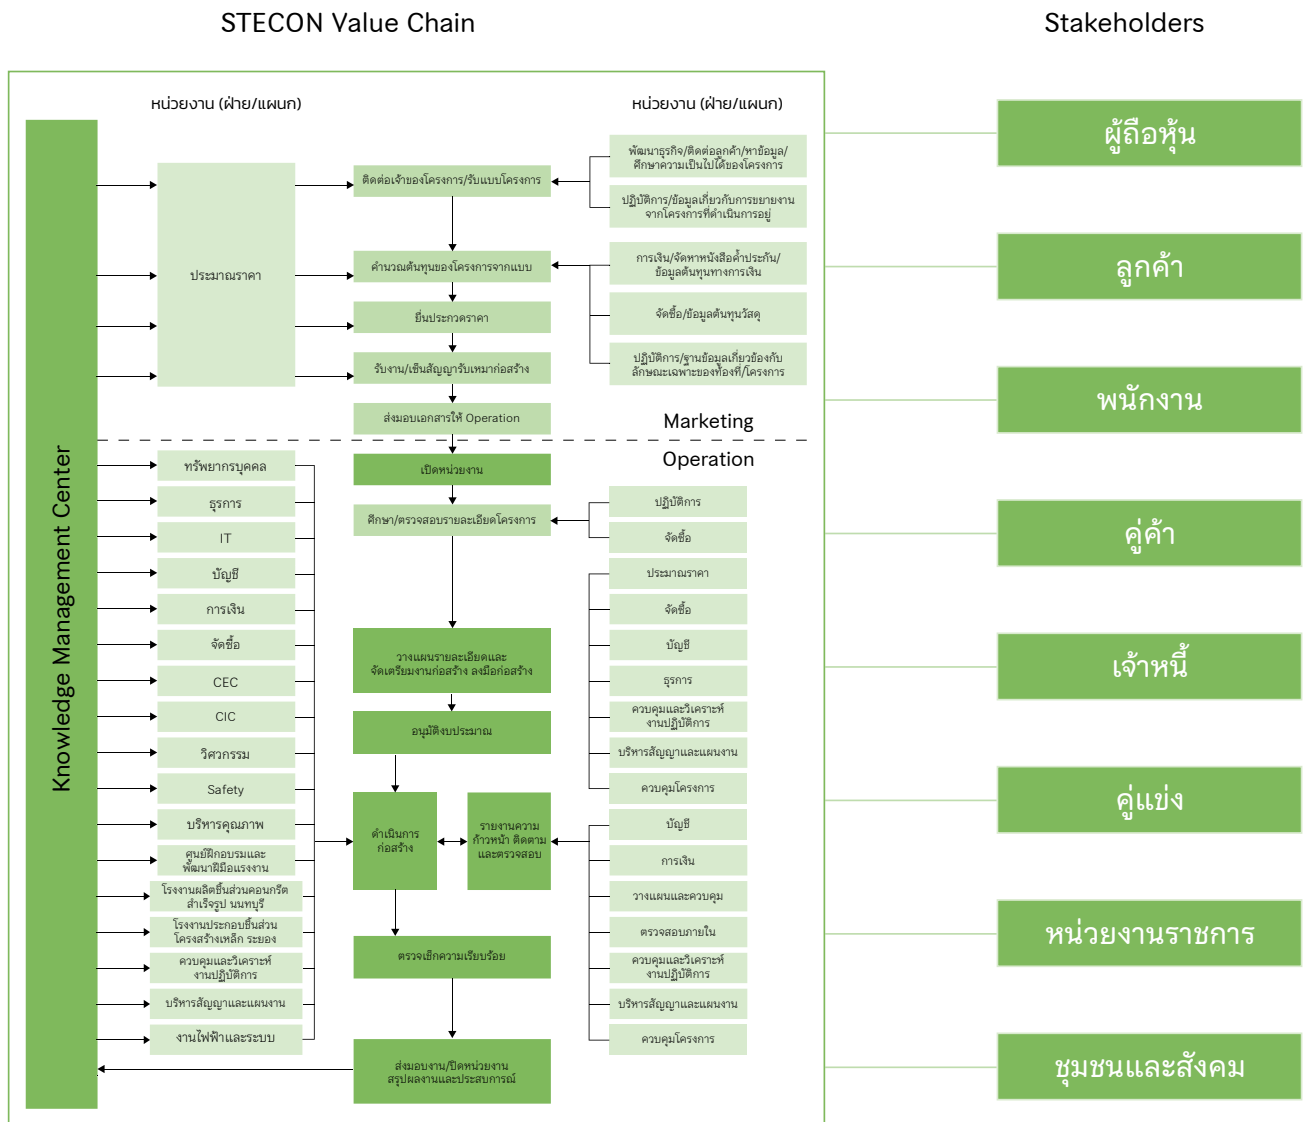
STECON Value Chain

Stakeholders

หน่วยงาน (ฝ่าย/แผนก)

หน่วยงาน (ฝ่าย/แผนก)

Knowledge Management Center

ประมาณราคา

ติดต่อเจ้าของโครงการ/รับแบบโครงการ

คำนวณต้นทุนของโครงการจากแบบ

ยื่นประกวดราคา

รับงาน/เซ็นสัญญารับเหมาก่อสร้าง

ส่งมอบเอกสารให้ Operation

พัฒนาธุรกิจ/ติดต่อลูกค้า/หาข้อมูล/ศึกษาความเป็นไปได้ของโครงการ

ปฏิบัติการ/ข้อมูลเกี่ยวกับการขยายงานจากโครงการที่ดำเนินการอยู่

การเงิน/จัดหาหนังสือค้ำประกัน/ข้อมูลต้นทุนทางการเงิน

จัดซื้อ/ข้อมูลต้นทุนวัสดุ

ปฏิบัติการ/ฐานข้อมูลเกี่ยวข้องกับลักษณะเฉพาะของท้องที่/โครงการ

Marketing

Operation

ทรัพยากรบุคคล

ธุรการ

IT

บัญชี

การเงิน

จัดซื้อ

CEC

CIC

วิศวกรรม

Safety

บริหารคุณภาพ

ศูนย์ฝึกอบรมและพัฒนาฝีมือแรงงาน

โรงงานผลิตชิ้นส่วนคอนกรีตสำเร็จรูป นนทบุรี

โรงงานประกอบชิ้นส่วนโครงสร้างเหล็ก ระยอง

ควบคุมและวิเคราะห์งานปฏิบัติการ

บริหารสัญญาและแผนงาน

งานไฟฟ้าและระบบ

เปิดหน่วยงาน

ศึกษา/ตรวจสอบรายละเอียดโครงการ

วางแผนรายละเอียดและจัดเตรียมงานก่อสร้าง ลงมือก่อสร้าง

อนุมัติงบประมาณ

ดำเนินการก่อสร้าง

รายงานความก้าวหน้า ติดตามและตรวจสอบ

ตรวจเช็กความเรียบร้อย

ส่งมอบงาน/ปิดหน่วยงาน สรุปผลงานและประสบการณ์

ปฏิบัติการ

จัดซื้อ

ประมาณราคา

จัดซื้อ

บัญชี

ธุรการ

ควบคุมและวิเคราะห์งานปฏิบัติการ

บริหารสัญญาและแผนงาน

ควบคุมโครงการ

บัญชี

การเงิน

วางแผนและควบคุม

ตรวจสอบภายใน

ควบคุมและวิเคราะห์งานปฏิบัติการ

บริหารสัญญาและแผนงาน

ควบคุมโครงการ

ผู้ถือหุ้น

ลูกค้า

พนักงาน

คู่ค้า

เจ้าหนี้

คู่แข่ง

หน่วยงานราชการ

ชุมชนและสังคม